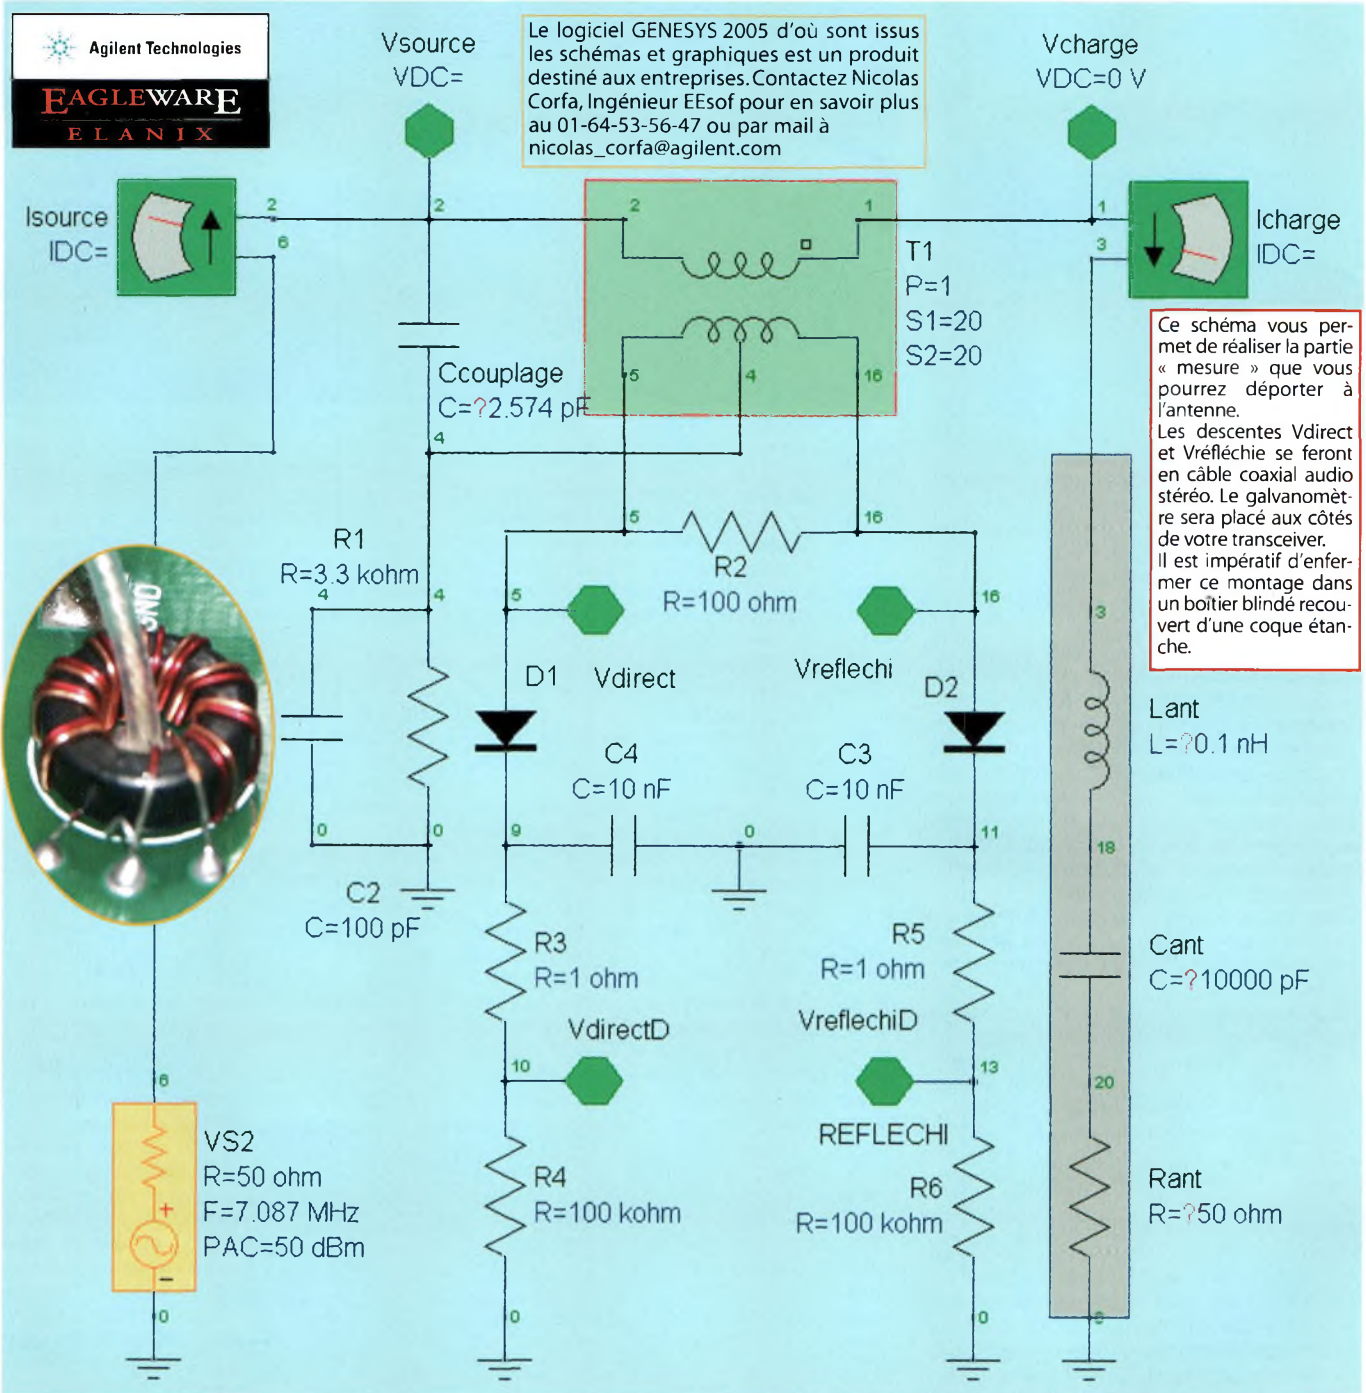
Agilent Technologies
EAGLEWARE
ELANIX

Vsource
VDC=

Le logiciel GENESYS 2005 d'où sont issus les schémas et graphiques est un produit destiné aux entreprises. Contactez Nicolas Corfa, Ingénieur EEsof pour en savoir plus au 01-64-53-56-47 ou par mail à nicolas_corfa@agilent.com

Vcharge
VDC=0 V

Isource
IDC=

2
6
2
2
1
1
3

Icharge
IDC=

T1
P=1
S1=20
S2=20

Ce schéma vous permet de réaliser la partie « mesure » que vous pourrez déporter à l'antenne.
Les descentes Vdirect et Vréfléchie se feront en câble coaxial audio stéréo. Le galvanomètre sera placé aux côtés de votre transceiver.
Il est impératif d'enfermer ce montage dans un boîtier blindé recouvert d'une coque étanche.

Ccouplage
C=?2.574 pF
5
4
16
4

R1
R=3.3 kohm
5
16
R2
R=100 ohm
4
4
5
16
3

D1
Vdirect
Vreflechi
D2

Lant
L=?0.1 nH

C4
C=10 nF
C3
C=10 nF
0
0
9
0
11
18

C2
C=100 pF

Cant
C=?10000 pF

R3
R=1 ohm
R5
R=1 ohm

VdirectD
VreflechiD
10
13
20
6

REFLECHI

VS2
R=50 ohm
F=7.087 MHz
PAC=50 dBm

R4
R=100 kohm
R6
R=100 kohm

Rant
R=?50 ohm

0
0
0
0